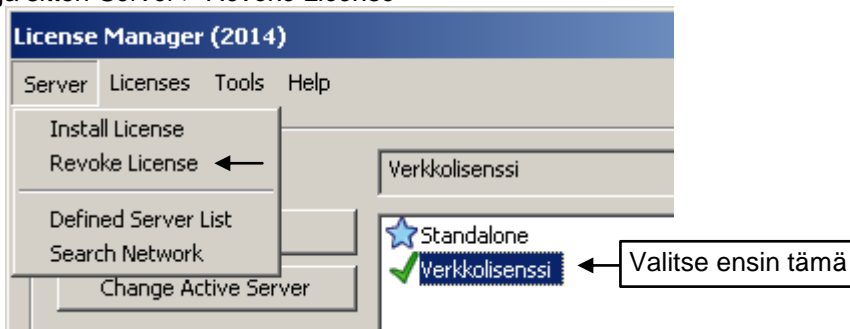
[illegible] Server > Revoke License

License Manager (2014)

Server Licenses Tools Help

Install License
Revoke License
Defined Server List
Search Network

Change Active Server

Verkkolisenssi

Standalone
Verkkolisenssi

Valitse ensin tämä